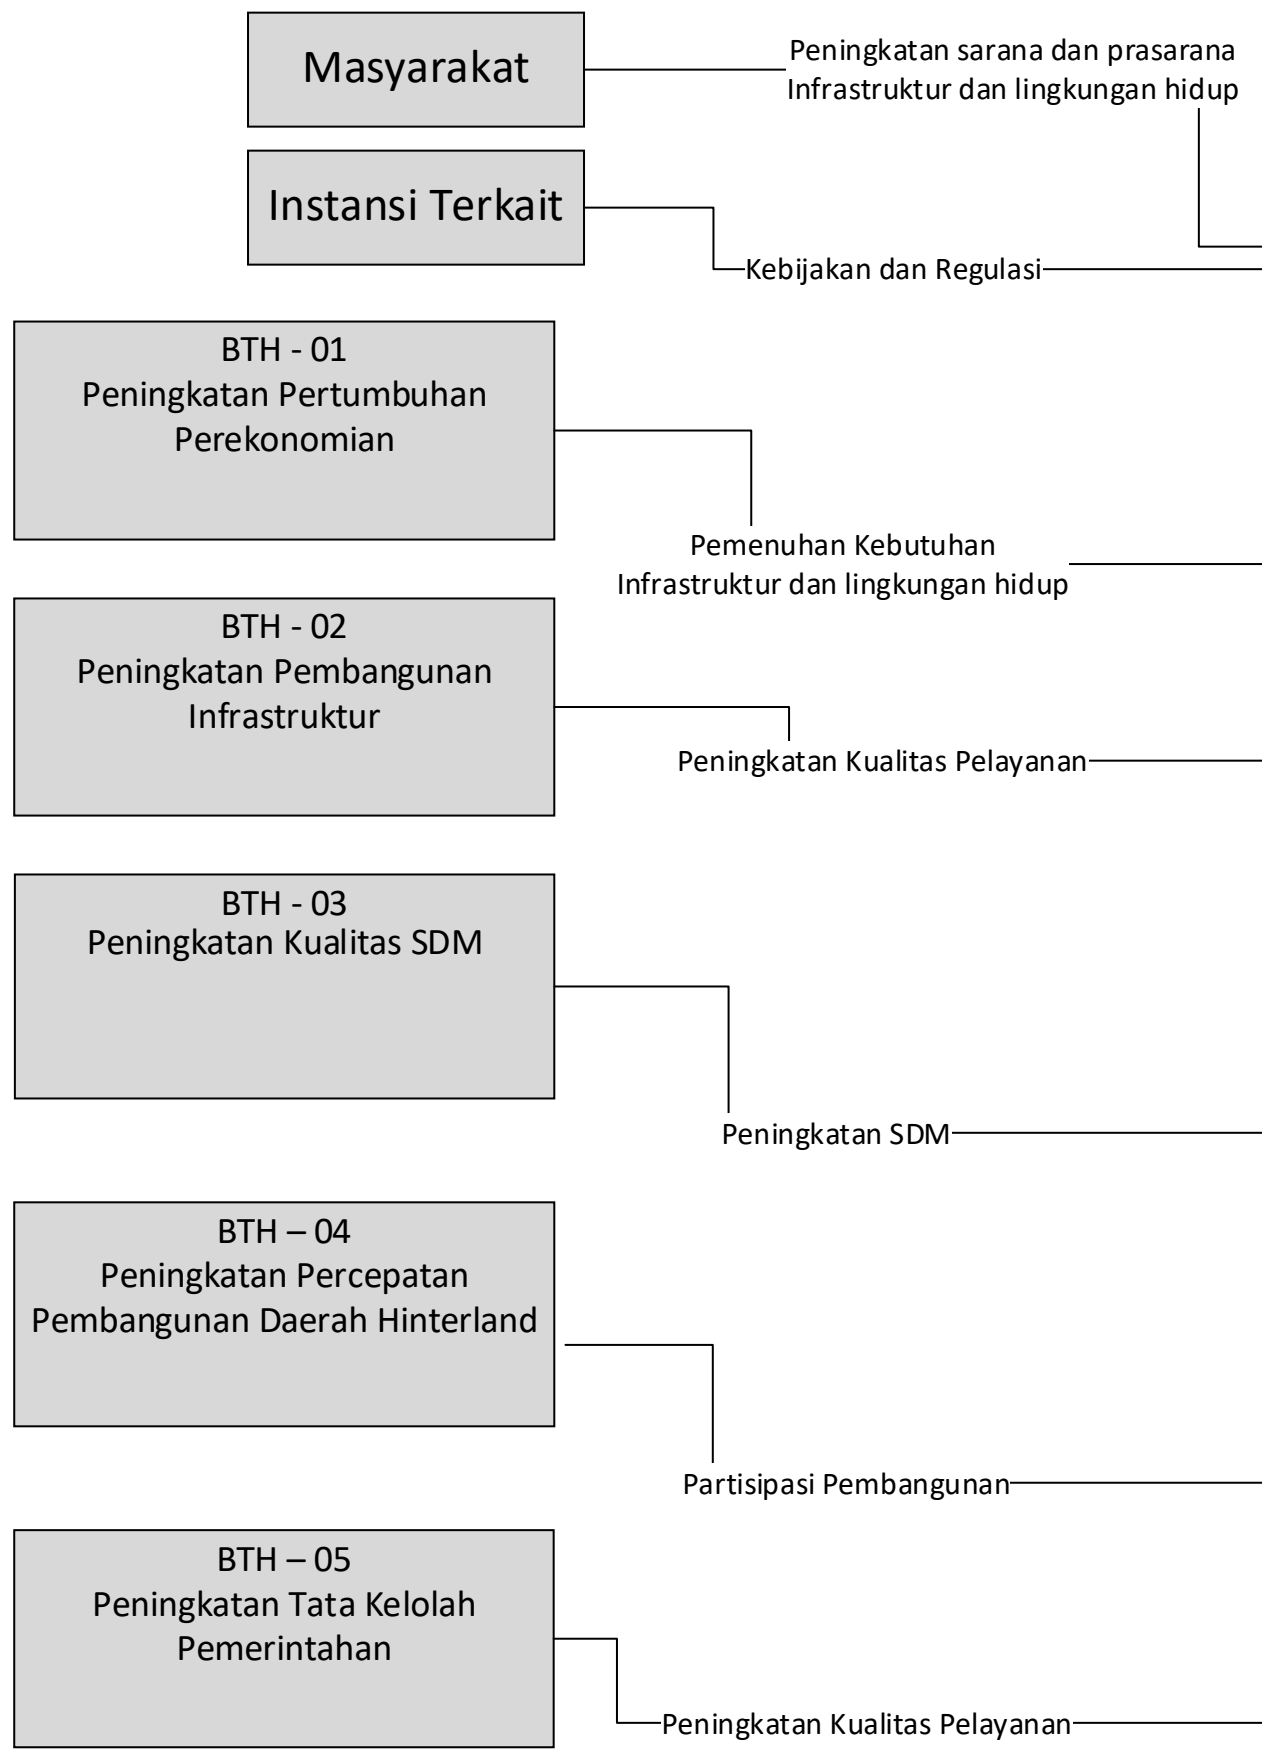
Masyarakat

Peningkatan sarana dan prasarana Infrastruktur dan lingkungan hidup

Instansi Terkait

Kebijakan dan Regulasi

BTH - 01
Peningkatan Pertumbuhan Perekonomian

Pemenuhan Kebutuhan Infrastruktur dan lingkungan hidup

BTH - 02
Peningkatan Pembangunan Infrastruktur

Peningkatan Kualitas Pelayanan

BTH - 03
Peningkatan Kualitas SDM

Peningkatan SDM

BTH – 04
Peningkatan Percepatan Pembangunan Daerah Hinterland

Partisipasi Pembangunan

BTH – 05
Peningkatan Tata Kelolah Pemerintahan

Peningkatan Kualitas Pelayanan